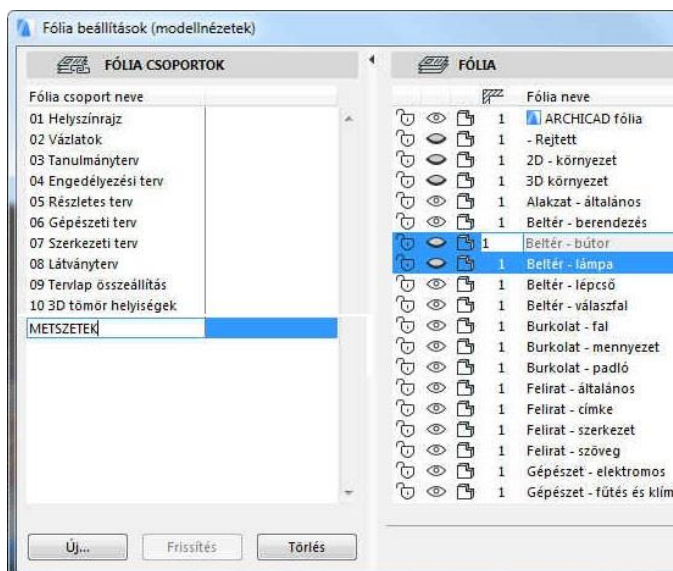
Fólia beállítások (modellnézetek)

FÓLIA CSOPORTOK

Fólia csoport neve
01 Helyszínrajz
02 Vázlatok
03 Tanulmányterv
04 Engedélyezési terv
05 Részletes terv
06 Gépészeti terv
07 Szerkezeti terv
08 Látványterv
09 Tervlap összeállítás
10 3D tömör helyiségek
METSZETEK

Új... | Frissítés | Törlés

FÓLIA

| | Fólia neve |
|---|---|
| 1 | ARCHICAD fólia |
| 1 | - Rejtett |
| 1 | 2D - környezet |
| 1 | 3D környezet |
| 1 | Alakzat - általános |
| 1 | Beltér - berendezés |
| 1 | Beltér - bútor |
| 1 | Beltér - lámpa |
| 1 | Beltér - lépcső |
| 1 | Beltér - válaszfal |
| 1 | Burkolat - fal |
| 1 | Burkolat - mennyezet |
| 1 | Burkolat - padló |
| 1 | Felirat - általános |
| 1 | Felirat - címke |
| 1 | Felirat - szerkezet |
| 1 | Felirat - szöveg |
| 1 | Gépészet - elektromos |
| 1 | Gépészet - fűtés és klím |